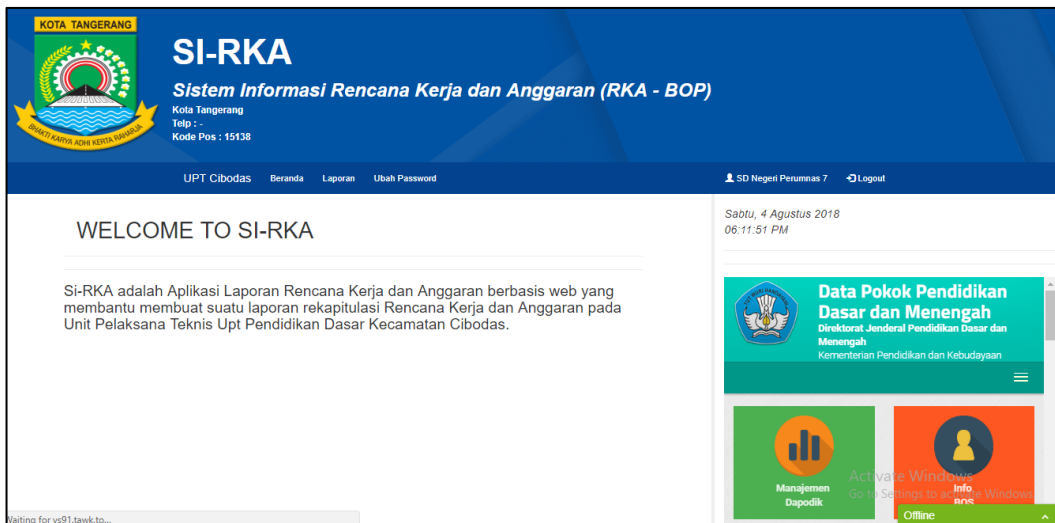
KOTA TANGERANG

BHAKTI KARYA ADHI KERTA RAHARJA

SI-RKA

Sistem Informasi Rencana Kerja dan Anggaran (RKA - BOP)

Kota Tangerang
Telp : -
Kode Pos : 15138

UPT Cibodas Beranda Laporan Ubah Password

SD Negeri Perumnas 7 Logout

WELCOME TO SI-RKA

Si-RKA adalah Aplikasi Laporan Rencana Kerja dan Anggaran berbasis web yang membantu membuat suatu laporan rekapitulasi Rencana Kerja dan Anggaran pada Unit Pelaksana Teknis Upt Pendidikan Dasar Kecamatan Cibodas.

Sabtu, 4 Agustus 2018
06:11:51 PM

Data Pokok Pendidikan Dasar dan Menengah
Direktorat Jenderal Pendidikan Dasar dan Menengah
Kementerian Pendidikan dan Kebudayaan

Manajemen Dapodik

Info BOS

Activate Windows
Go to Settings to activate Windows.

Waiting for vs91.tawk.to...

Offline